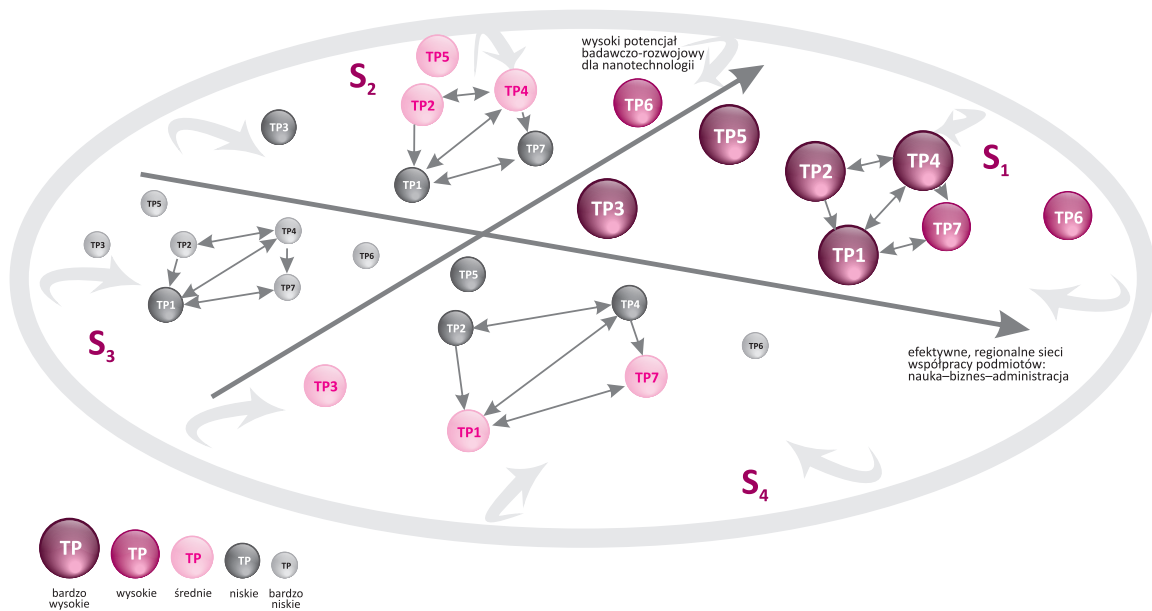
wysoki potencjał badawczo-rozwojowy dla nanotechnologii

$S_2$

TP5

TP2

TP4

TP3

TP7

TP1

TP6

TP5

TP2

TP4

$S_1$

TP3

TP7

TP6

TP1

TP5

TP3

TP2

TP4

TP6

TP7

TP1

TP5

TP4

TP2

$S_3$

TP6

efektywne, regionalne sieci współpracy podmiotów: nauka–biznes–administracja

TP3

TP7

TP1

$S_4$

TP

bardzo wysokie

TP

wysokie

TP

średnie

TP

niskie

TP

bardzo niskie